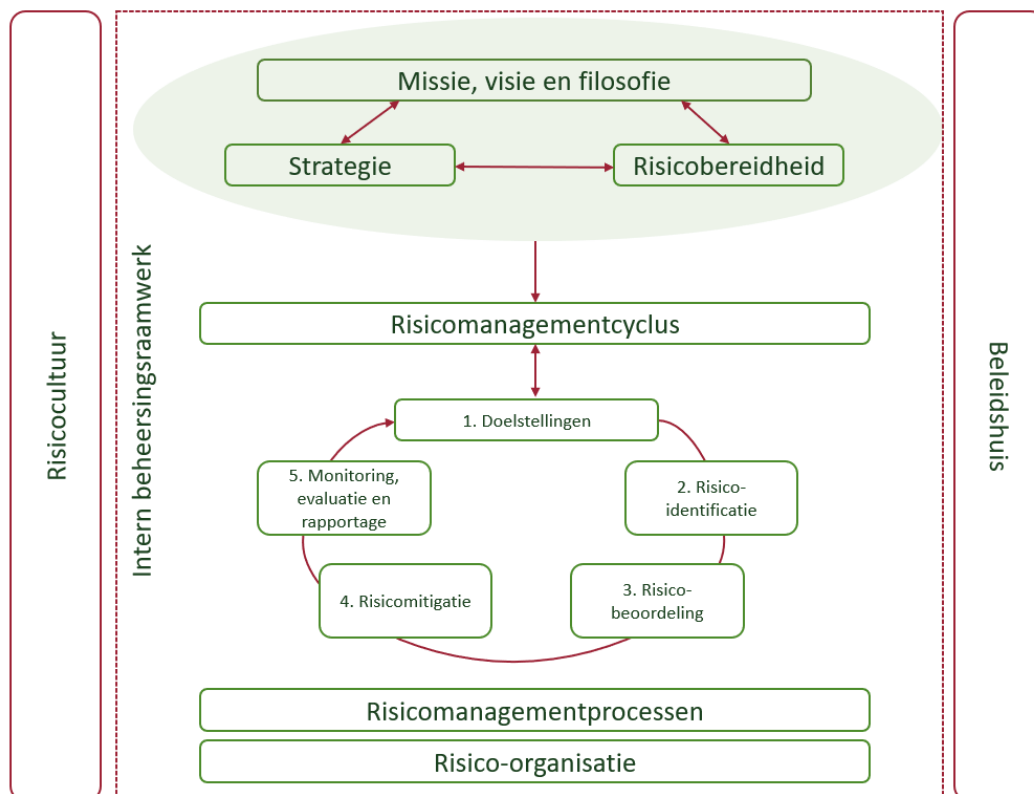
Risicocultuur

Intern beheersingsraamwerk

Missie, visie en filosofie

Strategie

Risicobereidheid

Risicomanagementcyclus

1. Doelstellingen

2. Risico-identificatie

3. Risico-beoordeling

4. Risicomitigatie

5. Monitoring, evaluatie en rapportage

Risicomanagementprocessen

Risico-organisatie

Beleidshuis